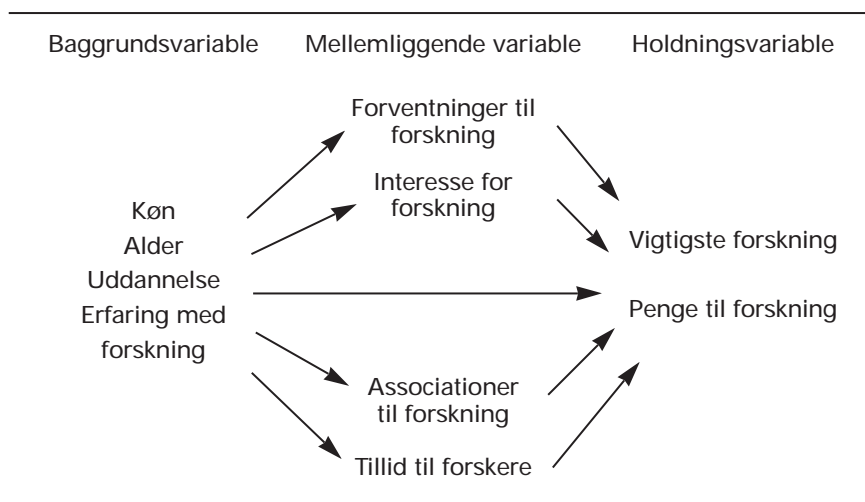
Baggrundsvariable

Mellemliggende variable

Holdningsvariable

Forventninger til forskning

Interesse for forskning

Køn
Alder
Uddannelse
Erfaring med forskning

Vigtigste forskning

Penge til forskning

Associationer til forskning

Tillid til forskere